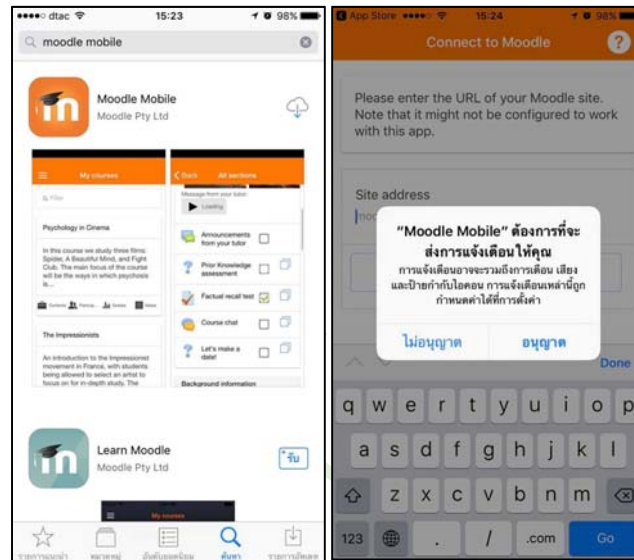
dtac 15:23 98%

moodle mobile

Moodle Mobile
Moodle Pty Ltd

My courses

Psychology in Cinema

In this course we study three films: Spider, A Beautiful Mind, and Fight Club. The main focus of the course will be the ways in which psychosis is...

The Impressionists

An introduction to the Impressionist movement in France, with students being allowed to select an artist to focus on for in-depth study. The

Back All sections

Message from your tutor

Loading

Announcements from your tutor

Prior Knowledge assessment

Factual recall test

Course chat

Let's make a date!

Background information

Learn Moodle
Moodle Pty Ltd

รับ

My courses

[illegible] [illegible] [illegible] ค้นหา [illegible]

App Store 15:24 98%

Connect to Moodle

Please enter the URL of your Moodle site. Note that it might not be configured to work with this app.

Site address

"Moodle Mobile" ต้องการที่จะส่งการแจ้งเตือนให้คุณ
การแจ้งเตือนอาจจะรวมถึงการเตือน เสียง และป้ายกำกับไอคอน การแจ้งเตือนเหล่านี้ถูกกำหนดค่าได้ที่การตั้งค่า

ไม่อนุญาต อนุญาต

Done

q w e r t y u i o p
a s d f g h j k l
z x c v b n m
123 . / .com Go